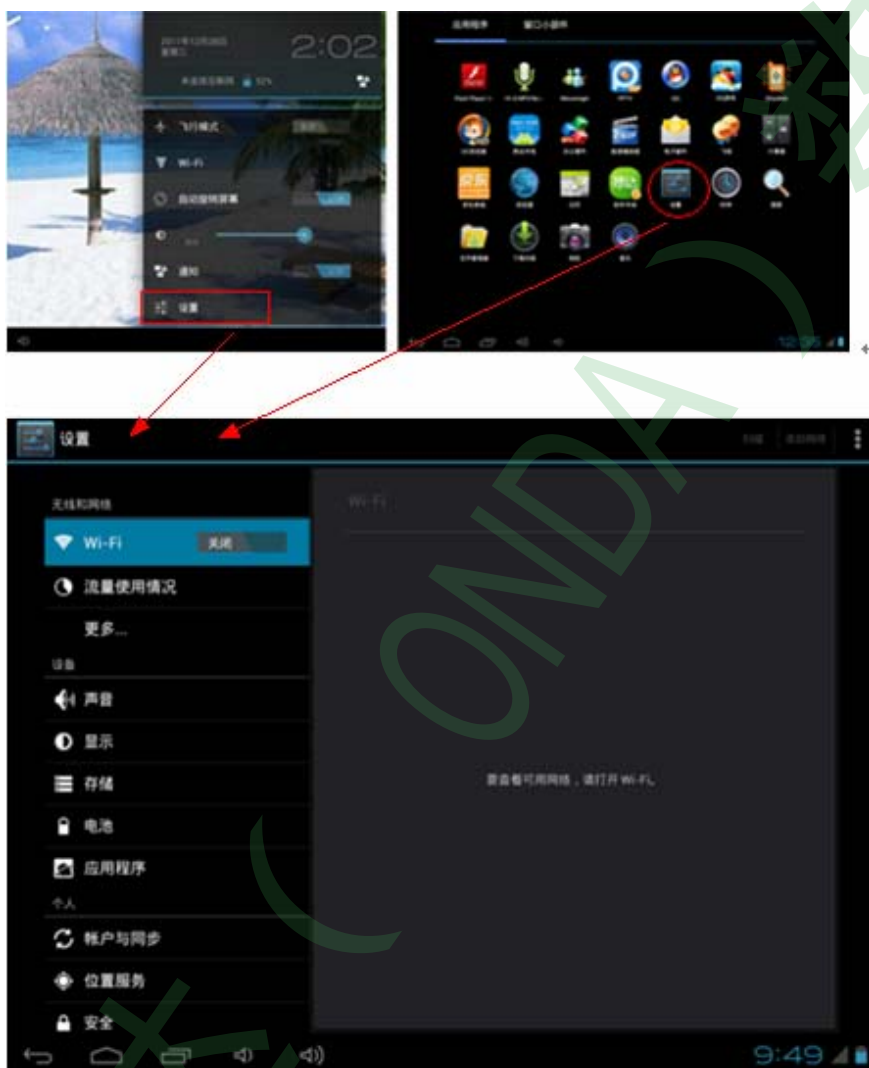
2:02

飞行模式

Wi-Fi

自动旋转屏幕

通知

设置

应用程序

窗口小部件

设置

无线和网络

Wi-Fi

关闭

流量使用情况

更多...

设备

声音

显示

存储

电池

应用程序

个人

帐户与同步

位置服务

安全

Wi-Fi

要查看可用网络，请打开 Wi-Fi。

9:49

CONDA